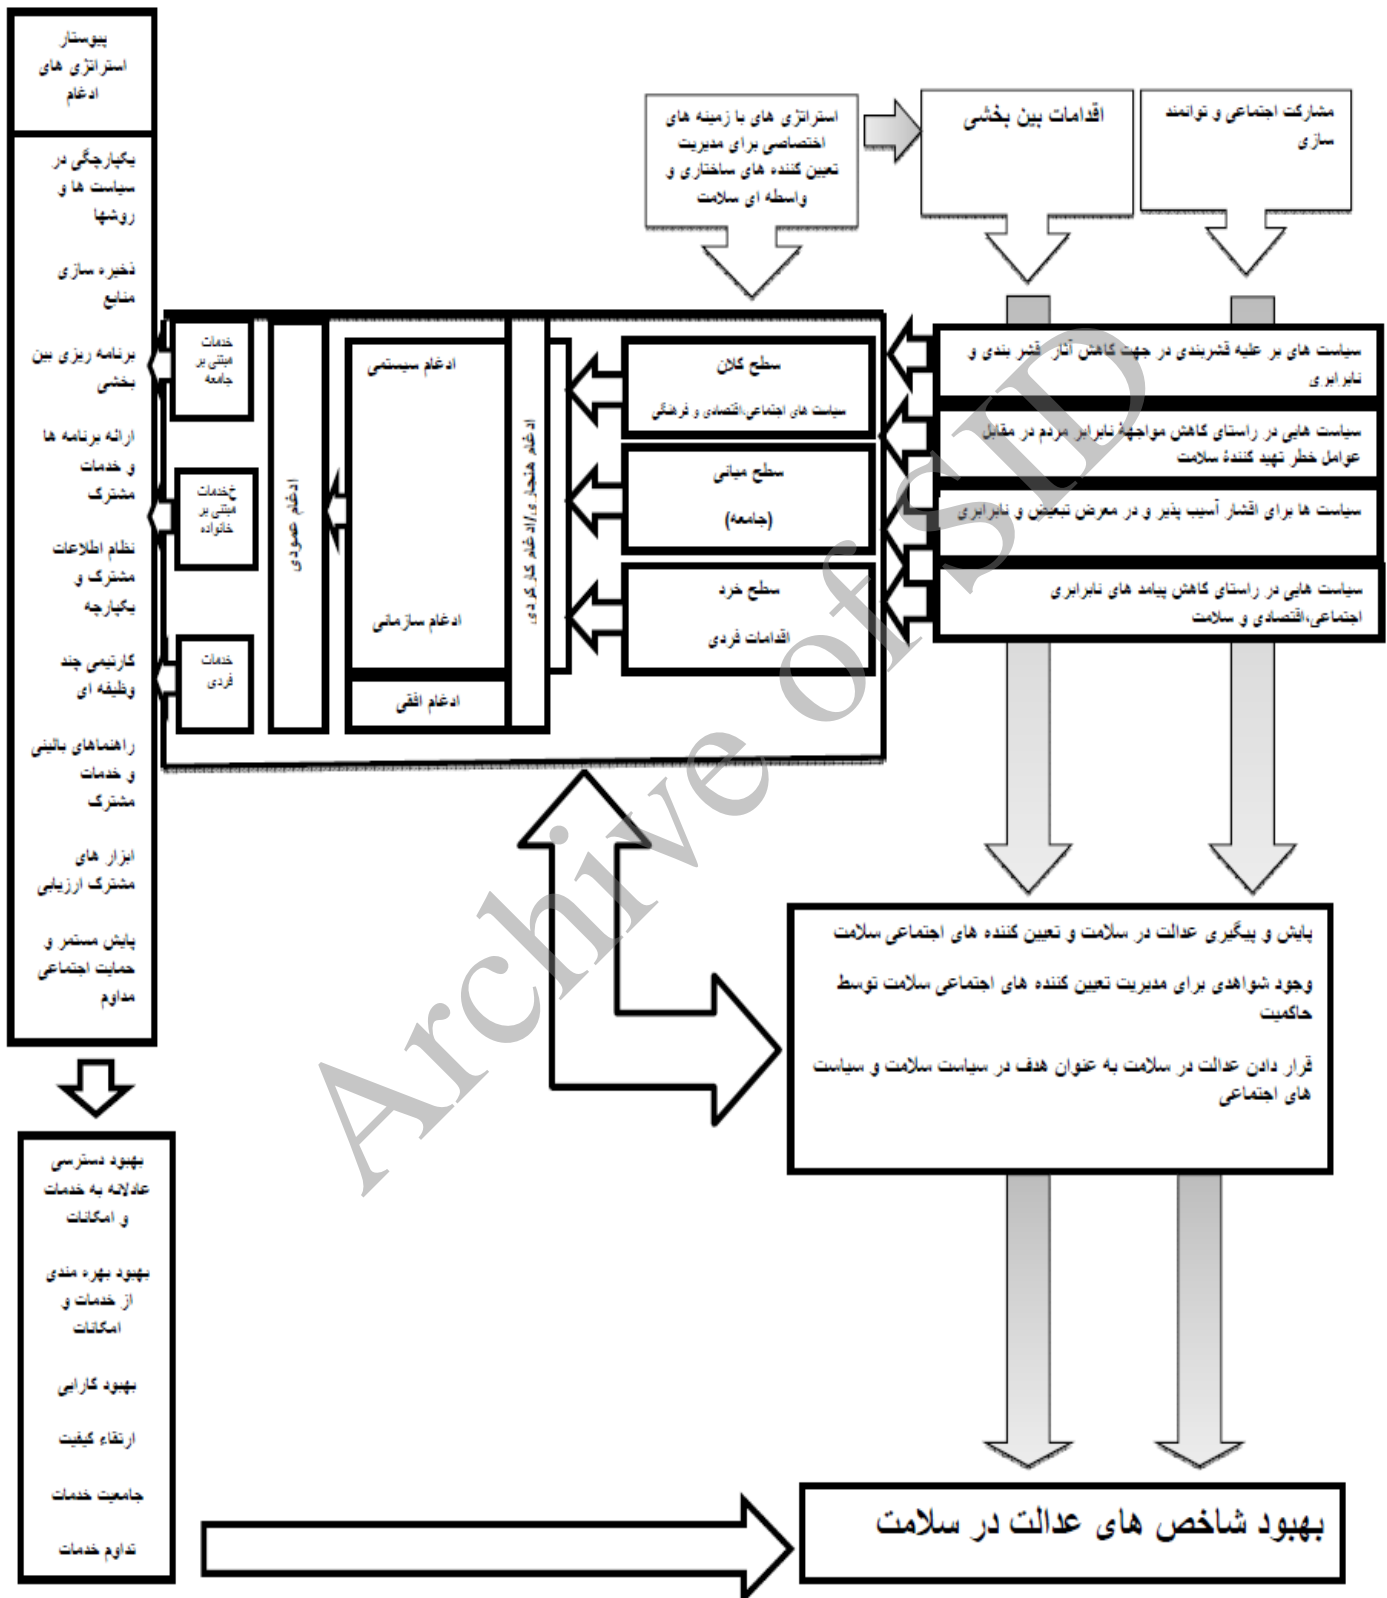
پیوستار استراتژی های ادغام

یکپارچگی در سیاست ها و روشها

ذخیره سازی منابع

برنامه ریزی بین بخشی

ارائه برنامه ها و خدمات مشترک

نظام اطلاعات مشترک و یکپارچه

کارتیمی چند وظیفه ای

راهنماهای بالینی و خدمات مشترک

ابزار های مشترک ارزیابی

پایش مستمر و حمایت اجتماعی مداوم

بهبود دسترسی عادلانه به خدمات و امکانات

بهبود بهره مندی از خدمات و امکانات

بهبود کارایی

ارتقاء کیفیت

جامعیت خدمات

تداوم خدمات

استراتژی های با زمینه های اختصاصی برای مدیریت تعیین کننده های ساختاری و واسطه ای سلامت

اقدامات بین بخشی

مشارکت اجتماعی و توانمند سازی

خدمات مبتنی بر جامعه

خدمات مبتنی بر خانواده

خدمات فردی

ادغام عمودی

ادغام سیستمی

ادغام سازمانی

ادغام افقی

ادغام هنجاری/ادغام کارکردی

سطح کلان
سیاست های اجتماعی،اقتصادی و فرهنگی

سطح میانی
(جامعه)

سطح خرد
اقدامات فردی

سیاست های بر علیه قشربندی در جهت کاهش آثار قشر بندی و نابرابری

سیاست هایی در راستای کاهش مواجهة نابرابر مردم در مقابل عوامل خطر تهدید کنندة سلامت

سیاست ها برای اقشار آسیب پذیر و در معرض تبعیض و نابرابری

سیاست هایی در راستای کاهش پیامد های نابرابری اجتماعی،اقتصادی و سلامت

پایش و پیگیری عدالت در سلامت و تعیین کننده های اجتماعی سلامت

وجود شواهدی برای مدیریت تعیین کننده های اجتماعی سلامت توسط حاکمیت

قرار دادن عدالت در سلامت به عنوان هدف در سیاست سلامت و سیاست های اجتماعی

بهبود شاخص های عدالت در سلامت

Archive of SID